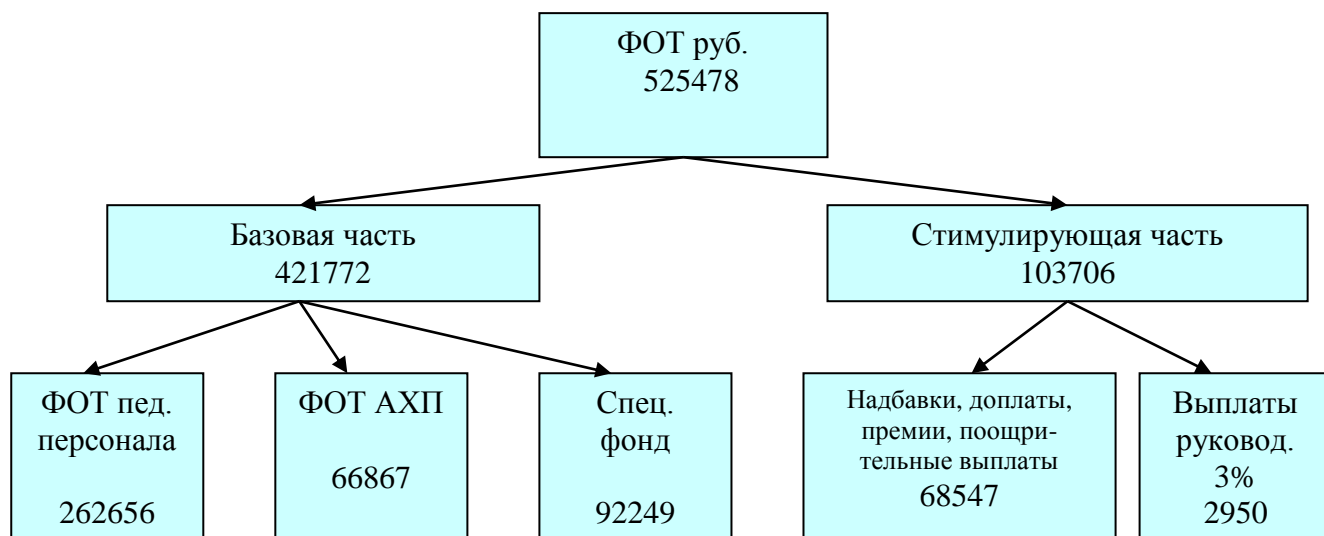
ФОТ руб.
525478

Базовая часть
421772

Стимулирующая часть
103706

ФОТ пед. персонала

262656

ФОТ АХП

66867

Спец. фонд

92249

Надбавки, доплаты, премии, поощрительные выплаты
68547

Выплаты руковод.
3%
2950